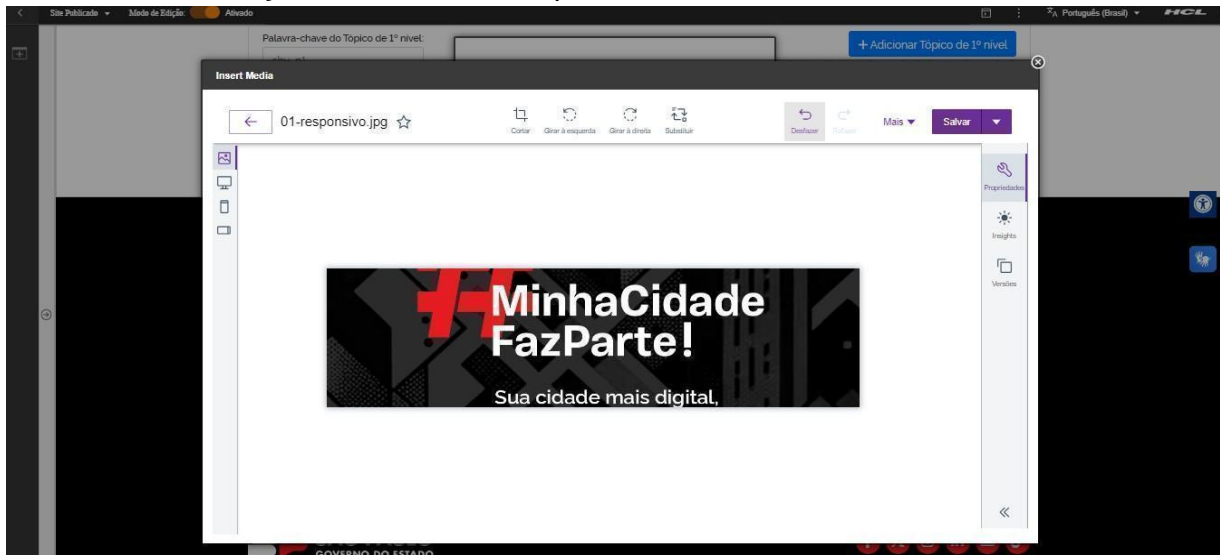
Site Publicado ▾ Modo de Edição: Ativado

Português (Brasil) ▾ HCL

Palavra-chave do Tópico de 1º nível:

+ Adicionar Tópico de 1º nível

Insert Media

← 01-responsivo.jpg ☆

Cortar Girar à esquerda Girar à direita Substituir

Desfazer Refazer

Mais ▾ Salvar ▾

Propriedades

Insights

Versões

MinhaCidade FazParte!

Sua cidade mais digital,

«

GOVERNO DO ESTADO